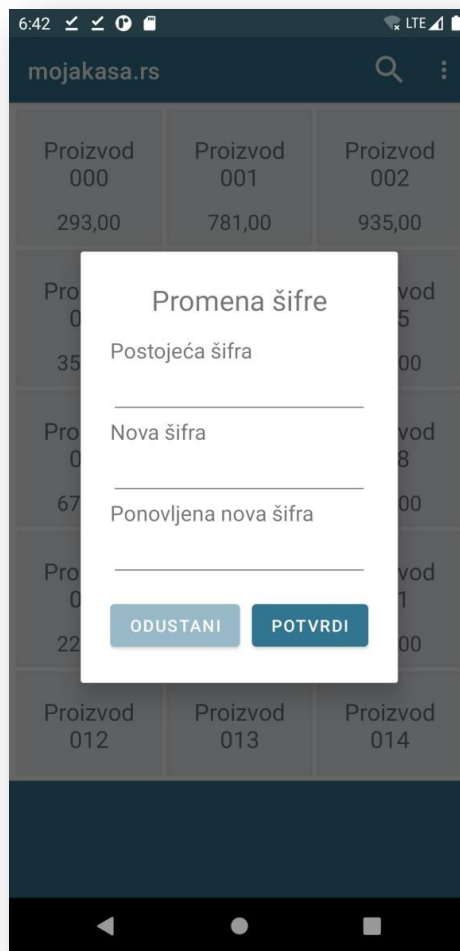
6:42 LTE

mojakasa.rs

Proizvod 000
293,00

Proizvod 001
781,00

Proizvod 002
935,00

Pro 0
35

vod 5
00

Pro 0
67

vod 8
00

Pro 0
22

vod 1
00

Proizvod 012

Proizvod 013

Proizvod 014

Promena šifre

Postojeća šifra

Nova šifra

Ponovljena nova šifra

ODUSTANI

POTVRDI